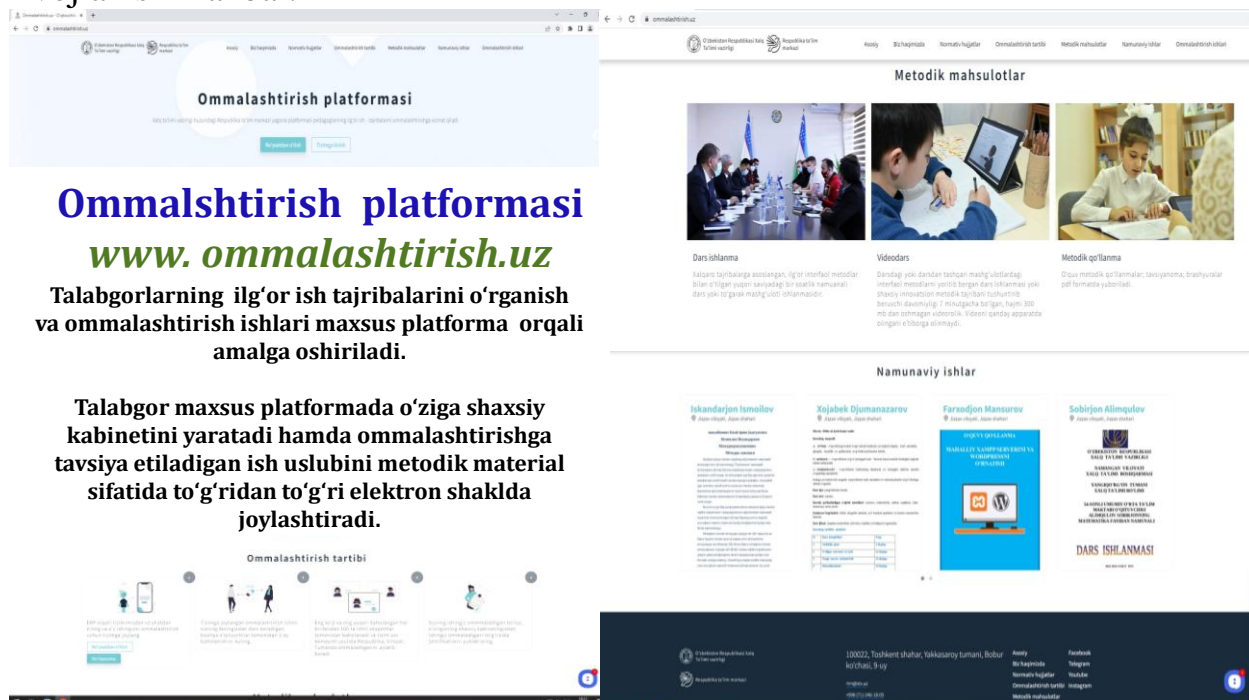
Ommalashtirish platformasi

Ommalshtirish platformasi
www. ommalashtirish.uz

Talabgorlarning ilg'or ish tajribalarini o'rganish va ommalashtirish ishlari maxsus platforma orqali amalga oshiriladi.

Talabgor maxsus platformada o'ziga shaxsiy kabinetini yaratadi hamda ommalashtirishga tavsiya etiladigan ish uslubini metodik material sifatida to'g'ridan to'g'ri elektron shaklda joylashtiradi.

Ommalashtirish tartibi

ommalashtirish.uz

Asosiy Biz haqimizda Normativ hujjatlar Ommalashtirish tartibi Metodik mahsulotlar Namunaviy ishlar Ommalashtirish ishlari

Metodik mahsulotlar

Dars ishlanma

Videodars

Metodik qo'llanma

Namunaviy ishlar

Iskandarjon Ismoilov

Xojabek Djumanazarov

Farxodjon Mansurov

Sobirjon Alimqulov

DARS ISHLANMASI

100022, Toshkent shahar, Yakkasaroy tumani, Bobur ko'chasi, 9-uy

Asosiy
Biz haqimizda
Normativ hujjatlar
Ommalashtirish tartibi
Metodik mahsulotlar

Facebook
Telegram
Youtube
Instagram